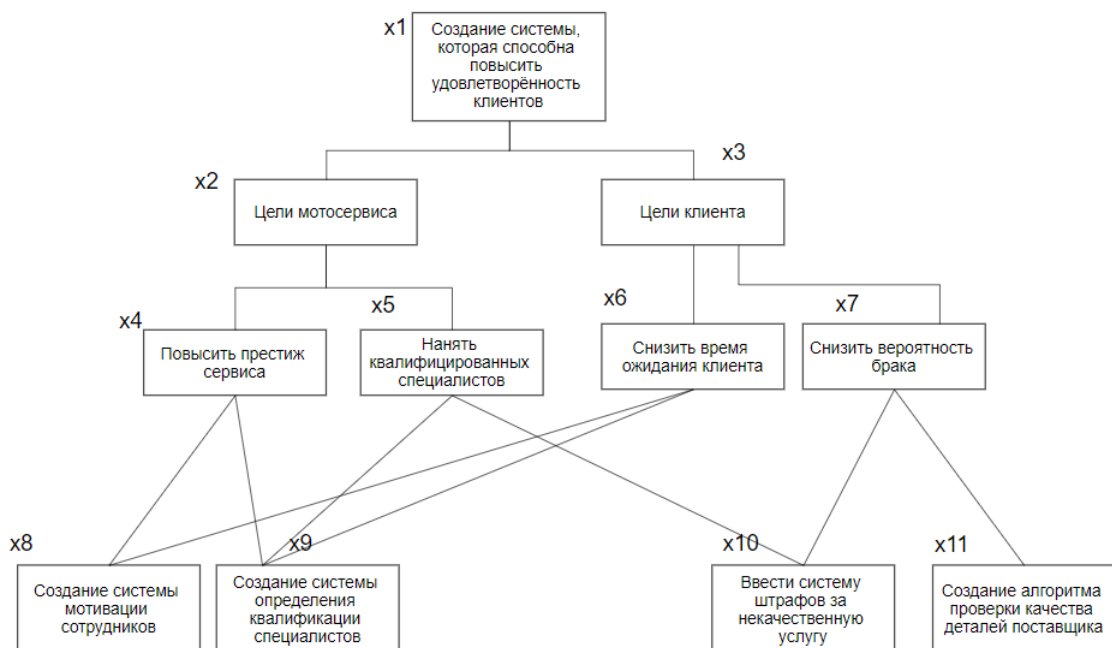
x1
Создание системы, которая способна повысить удовлетворённость клиентов

x2
Цели мотосервиса

x3
Цели клиента

x4
Повысить престиж сервиса

x5
Нанять квалифицированных специалистов

x6
Снизить время ожидания клиента

x7
Снизить вероятность брака

x8
Создание системы мотивации сотрудников

x9
Создание системы определения квалификации специалистов

x10
Ввести систему штрафов за некачественную услугу

x11
Создание алгоритма проверки качества деталей поставщика